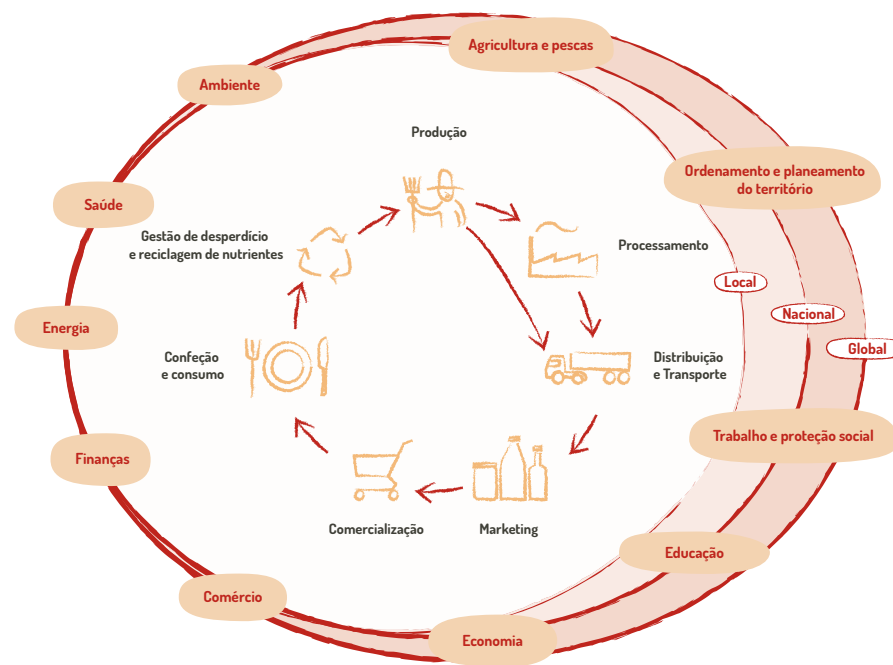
Agricultura e pescas

Ambiente

Produção

Ordenamento e planeamento do território

Saúde

Gestão de desperdício e reciclagem de nutrientes

Processamento

Local

Nacional

Energia

Global

Confeção e consumo

Distribuição e Transporte

Trabalho e proteção social

Finanças

Comercialização

Marketing

Educação

Comércio

Economia